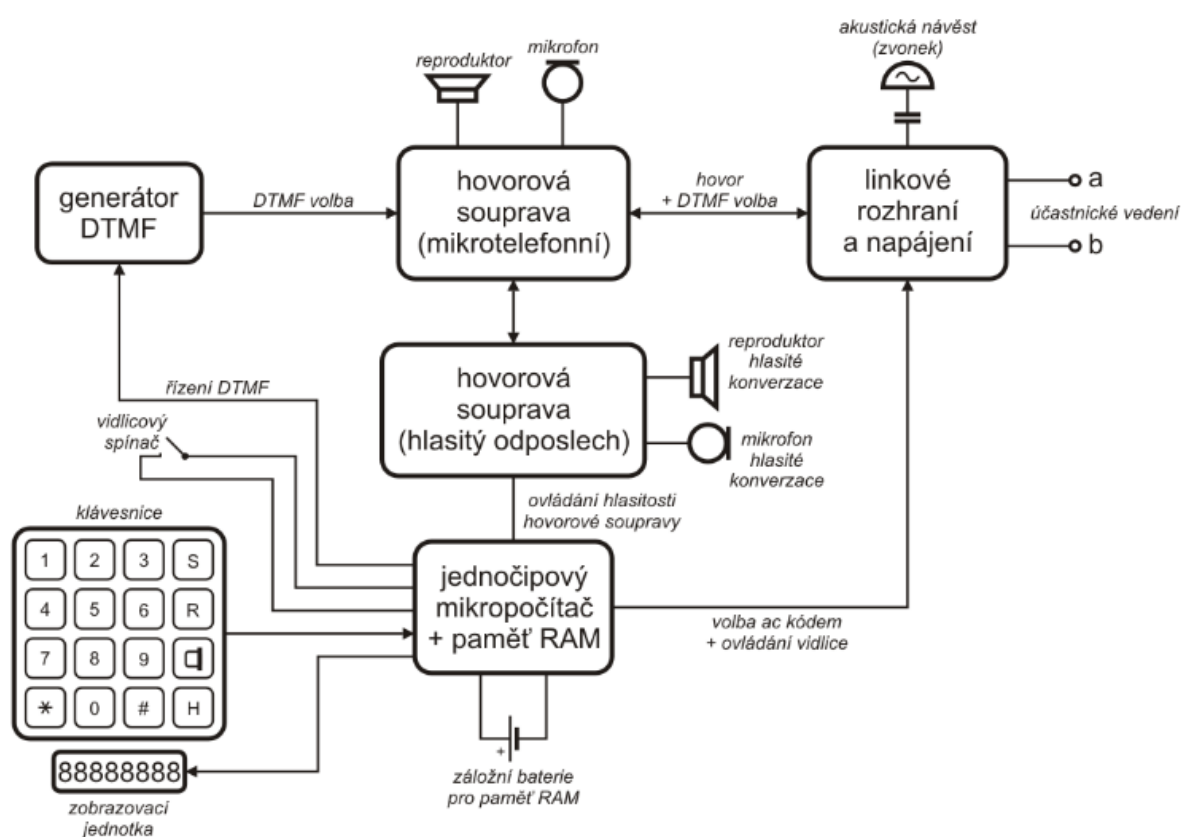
reproduktor

mikrofon

akustická návěst (zvonek)

generátor DTMF

DTMF volba

hovorová souprava (mikrotelefonní)

hovor + DTMF volba

linkové rozhraní a napájení

a

účastnické vedení

b

hovorová souprava (hlasitý odposlech)

reproduktor hlasité konverzace

mikrofon hlasité konverzace

řízení DTMF

vidlicový spínač

ovládání hlasitosti hovorové soupravy

klávesnice

| 1 | 2 | 3 | S |
|---|---|---|---|
| 4 | 5 | 6 | R |
| 7 | 8 | 9 | |
| * | 0 | # | H |

jednočipový mikropočítač + paměť RAM

volba ac kódem + ovládání vidlice

+

záložní baterie pro paměť RAM

88888888

zobrazovací jednotka